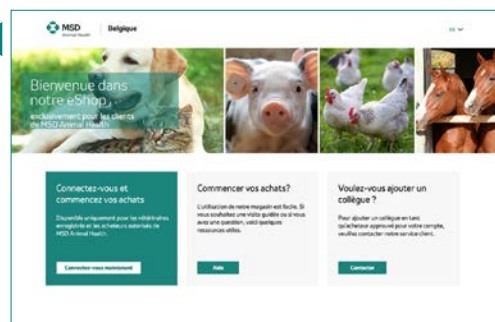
MSD Animal Health | Belgique

FR

Bienvenue dans notre eShop,

exclusivement pour les clients de MSD Animal Health

Connectez-vous et commencez vos achats

Disponible uniquement pour les vétérinaires enregistrés et les acheteurs autorisés de MSD Animal Health.

Connectez-vous maintenant

Commencer vos achats?

L'utilisation de notre magasin est facile. Si vous souhaitez une visite guidée ou si vous avez une question, voici quelques ressources utiles.

Aide

Voulez-vous ajouter un collègue ?

Pour ajouter un collègue en tant qu'acheteur approuvé pour votre compte, veuillez contacter notre service client.

Contacter